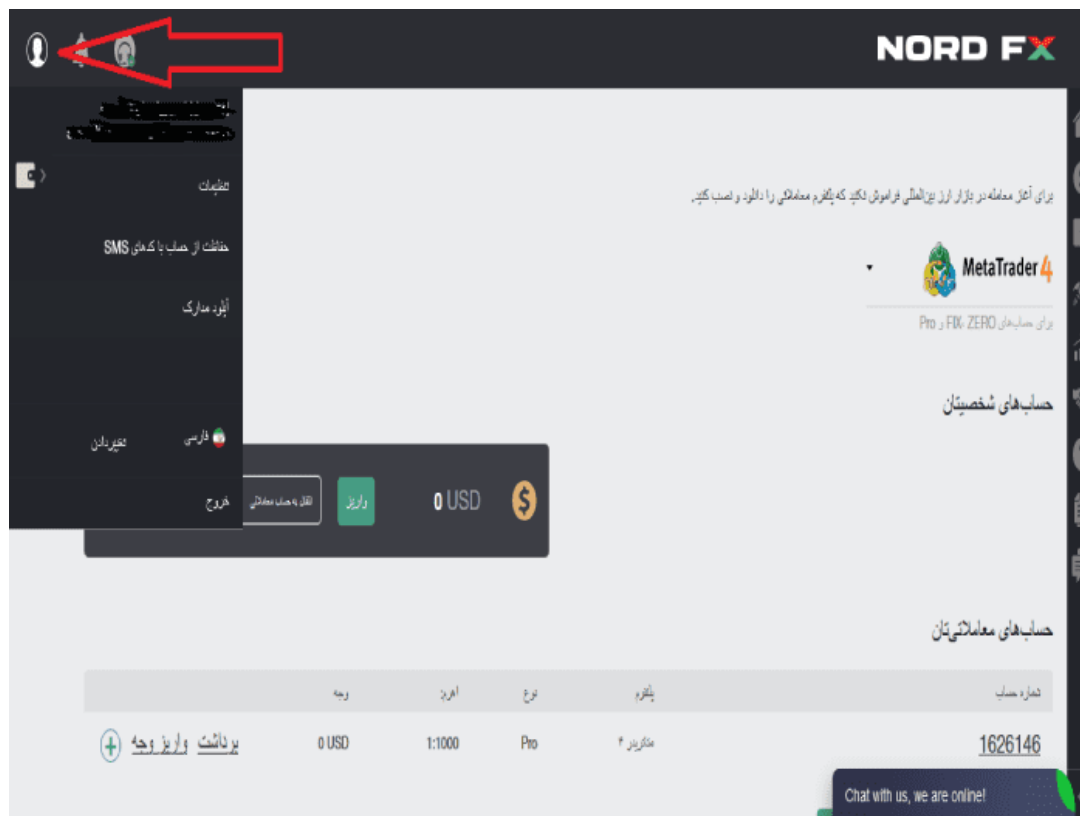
NORD FX

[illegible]

تنظیمات

حفاظت از حساب با کدهای SMS

آپلود مدارک

فارسی تغییر دادن

خروج

برای آغاز معامله در بازار ارز بین‌المللی فراموش نکنید که پلتفرم معاملاتی را دانلود و نصب کنید.

MetaTrader 4

برای حساب‌های FIX، ZERO و Pro

حساب‌های شخصیتان

0 USD

واریز

انتقال به حساب معاملاتی

حساب‌های معاملاتی‌تان

| شماره حساب | پلتفرم | نوع | اهرم | وجه | |
|---|---|---|---|---|---|
| 1626146 | متاتریدر ۴ | Pro | 1:1000 | 0 USD | برداشت واریز وجه |

Chat with us, we are online!